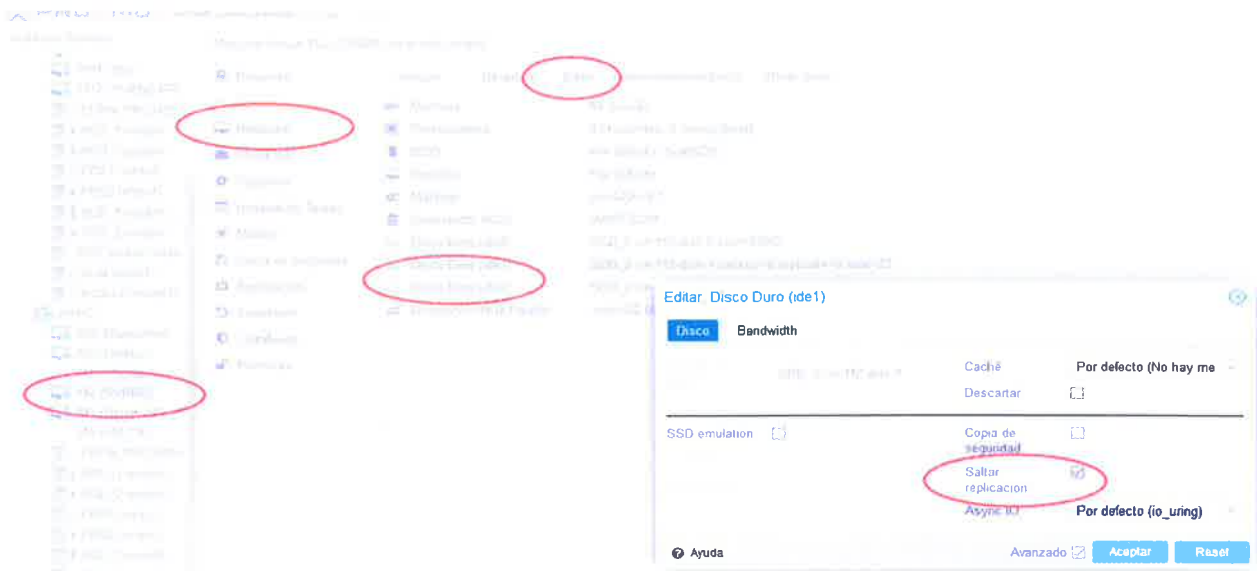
Editar: Disco Duro (ide1)

Disco
Bandwidth

Caché
Por defecto (No hay me

Descartar

SSD emulation

Copia de seguridad

Saltar replicacion

Async IO
Por defecto (io_uring)

Ayuda

Avanzado
Aceptar
Reset